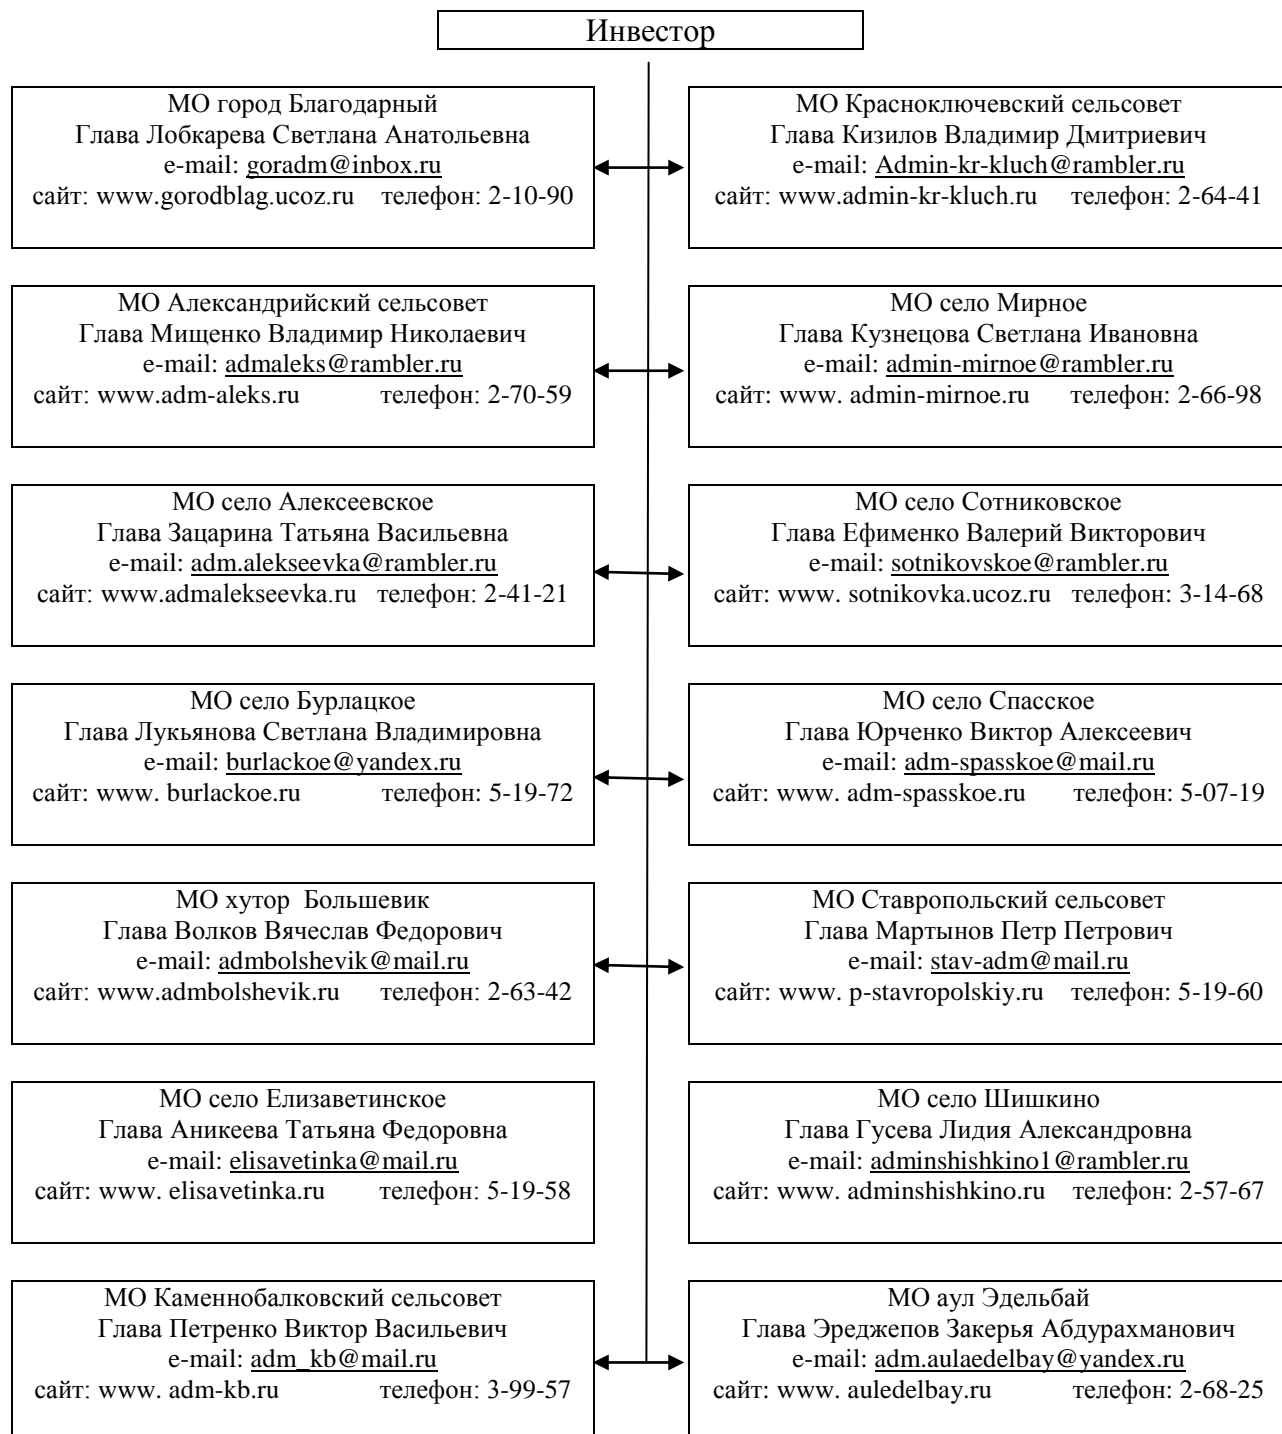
Инвестор

МО город Благодарный
Глава Лобкарева Светлана Анатольевна
e-mail: goradm@inbox.ru
сайт: www.gorodblag.ucoz.ru телефон: 2-10-90

МО Александрийский сельсовет
Глава Мищенко Владимир Николаевич
e-mail: admaleks@rambler.ru
сайт: www.adm-aleks.ru телефон: 2-70-59

МО село Алексеевское
Глава Зацарина Татьяна Васильевна
e-mail: adm.alekseevka@rambler.ru
сайт: www.admalekseevka.ru телефон: 2-41-21

МО село Бурлацкое
Глава Лукьянова Светлана Владимировна
e-mail: burlackoe@yandex.ru
сайт: www. burlackoe.ru телефон: 5-19-72

МО хутор Большевик
Глава Волков Вячеслав Федорович
e-mail: admbolshevik@mail.ru
сайт: www.admbolshevik.ru телефон: 2-63-42

МО село Елизаветинское
Глава Аникеева Татьяна Федоровна
e-mail: elisavetinka@mail.ru
сайт: www. elisavetinka.ru телефон: 5-19-58

МО Каменнобалковский сельсовет
Глава Петренко Виктор Васильевич
e-mail: adm_kb@mail.ru
сайт: www. adm-kb.ru телефон: 3-99-57

МО Красноключевский сельсовет
Глава Кизилов Владимир Дмитриевич
e-mail: Admin-kr-kluch@rambler.ru
сайт: www.admin-kr-kluch.ru телефон: 2-64-41

МО село Мирное
Глава Кузнецова Светлана Ивановна
e-mail: admin-mirnoe@rambler.ru
сайт: www. admin-mirnoe.ru телефон: 2-66-98

МО село Сотниковское
Глава Ефименко Валерий Викторович
e-mail: sotnikovskoe@rambler.ru
сайт: www. sotnikovka.ucoz.ru телефон: 3-14-68

МО село Спасское
Глава Юрченко Виктор Алексеевич
e-mail: adm-spasskoe@mail.ru
сайт: www. adm-spasskoe.ru телефон: 5-07-19

МО Ставропольский сельсовет
Глава Мартынов Петр Петрович
e-mail: stav-adm@mail.ru
сайт: www. p-stavropolskiy.ru телефон: 5-19-60

МО село Шишкино
Глава Гусева Лидия Александровна
e-mail: adminshishkino1@rambler.ru
сайт: www. adminshishkino.ru телефон: 2-57-67

МО аул Эдельбай
Глава Эреджепов Закерья Абдурахманович
e-mail: adm.aulaedelbay@yandex.ru
сайт: www. auledelbay.ru телефон: 2-68-25